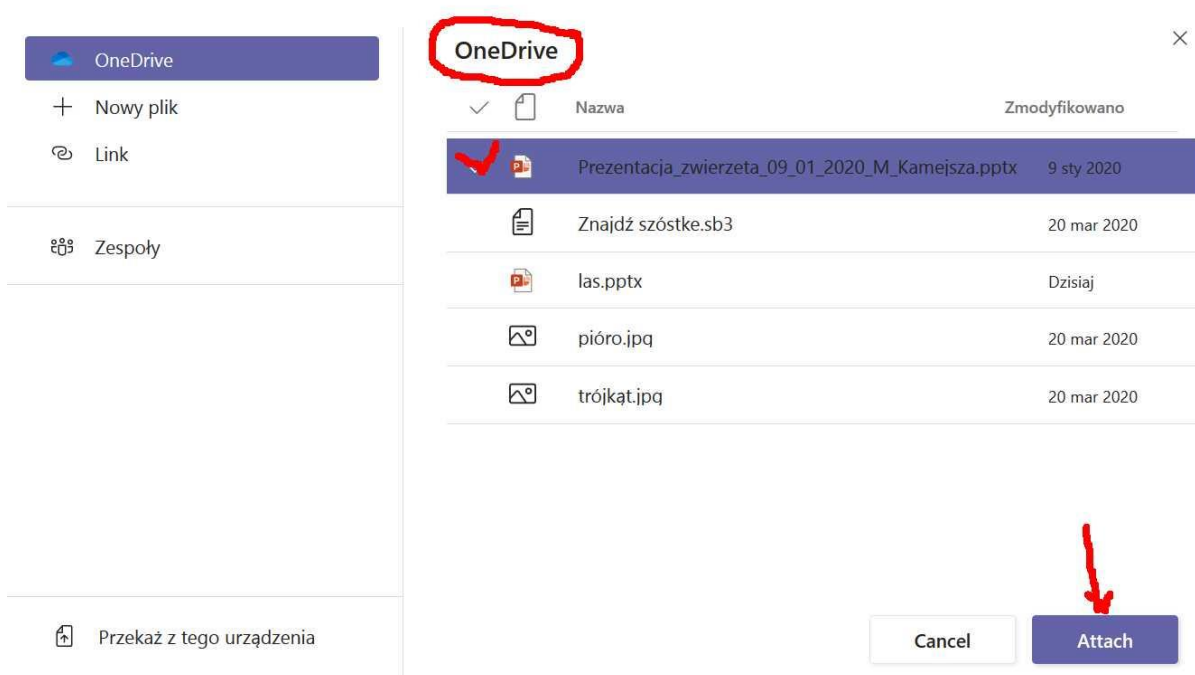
OneDrive
+ Nowy plik
Link

Zespoły

Przekaż z tego urządzenia

OneDrive

×

| Nazwa | Zmodyfikowano |
|---|---|
| Prezentacja_zwierzeta_09_01_2020_M_Kamejsza.pptx | 9 sty 2020 |
| Znajdź szóstke.sb3 | 20 mar 2020 |
| las.pptx | Dzisiaj |
| pióro.jpg | 20 mar 2020 |
| trójkąt.jpg | 20 mar 2020 |

Cancel
Attach